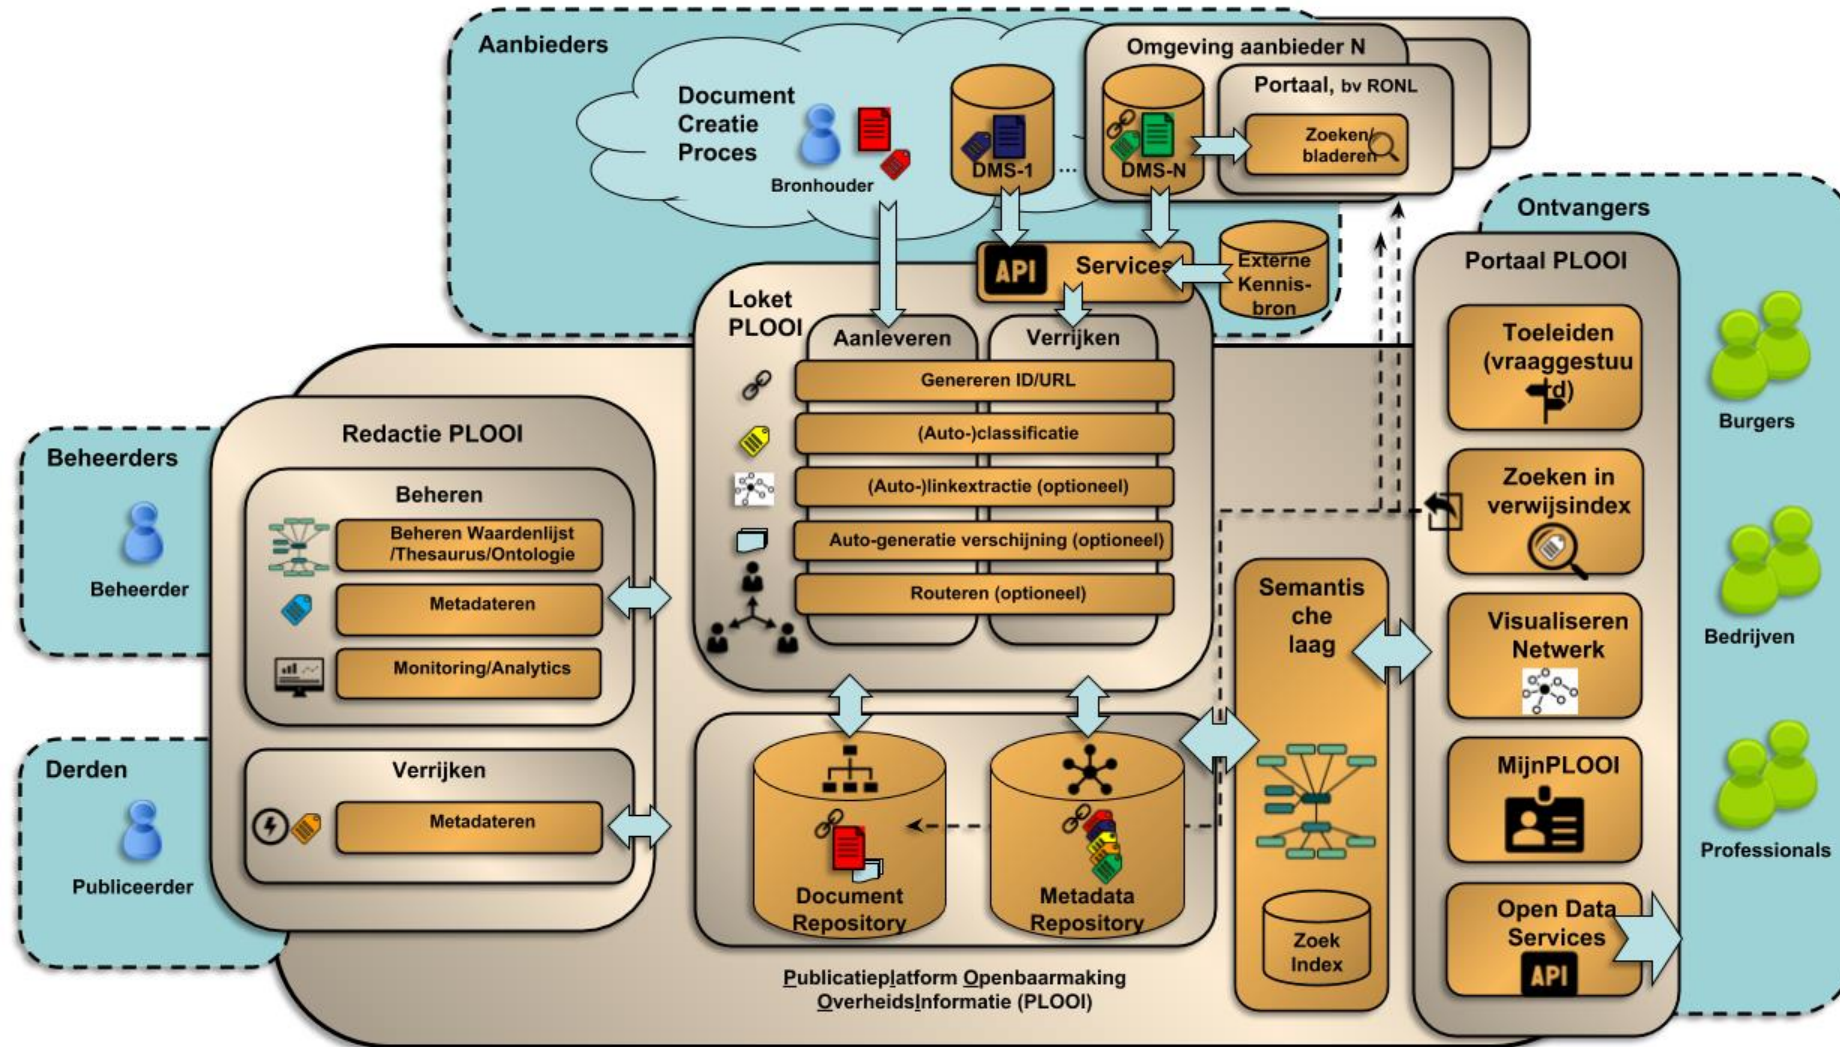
Aanbieders

Document Creatie Proces

Bronhouder

DMS-1

...

Omgeving aanbieder N

DMS-N

Portaal, bv RONL

Zoeken/ bladeren

API

Services

Externe Kennis-bron

Ontvangers

Portaal PLOOI

Toeleiden (vraaggestuurd)

Zoeken in verwijsindex

Visualiseren Netwerk

MijnPLOOI

Open Data Services

API

Burgers

Bedrijven

Professionals

Loket PLOOI

Aanleveren

Verrijken

Genereren ID/URL

(Auto-)classificatie

(Auto-)linkextractie (optioneel)

Auto-generatie verschijning (optioneel)

Routeren (optioneel)

Beheerders

Beheerder

Redactie PLOOI

Beheren

Beheren Waardenlijst /Thesaurus/Ontologie

Metadateren

Monitoring/Analytics

Verrijken

Metadateren

Derden

Publiceerder

Semantische laag

Zoek Index

Document Repository

Metadata Repository

Publicatieplatform Openbaarmaking OverheidsInformatie (PLOOI)